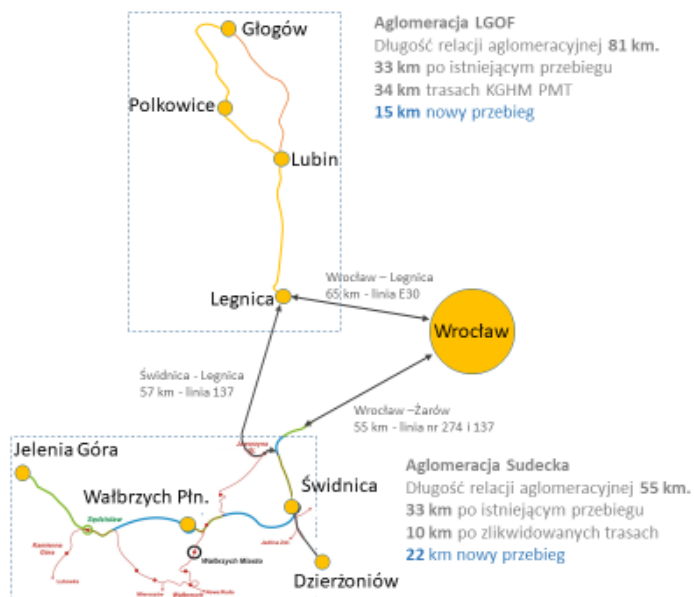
Głogów

Polkowice

Lubin

Legnica

Aglomeracja LGOF
Długość relacji aglomeracyjnej **81 km.**
**33 km** po istniejącym przebiegu
**34 km** trasach KGHM PMT
**15 km** nowy przebieg

Wrocław – Legnica
65 km - linia E30

Wrocław

Świdnica - Legnica
57 km - linia 137

Wrocław – Żarów
55 km - linia nr 274 i 137

Jelenia Góra

Wałbrzych Płn.

Świdnica

Dzierżoniów

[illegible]

Wałbrzych Miasto

Aglomeracja Sudecka
Długość relacji aglomeracyjnej **55 km.**
**33 km** po istniejącym przebiegu
**10 km** po zlikwidowanych trasach
**22 km** nowy przebieg